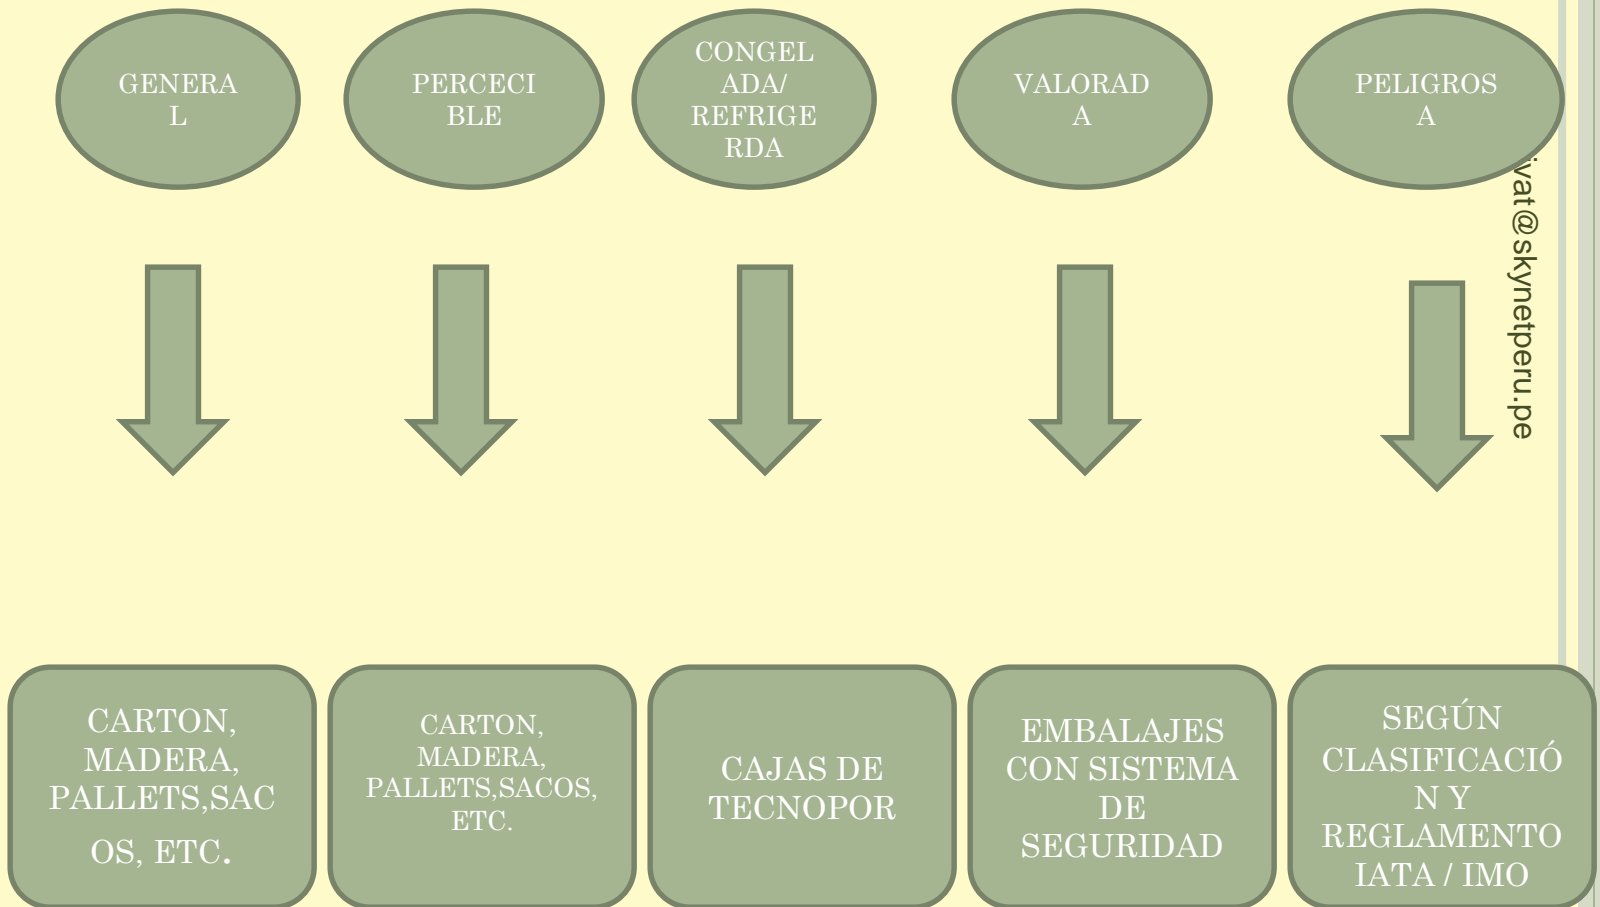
GENERAL

PERCECIBLE

CONGELADA/ REFRIGERDA

VALORADA

PELIGROSA

vat@skynetperu.pe

CARTON, MADERA, PALLETS,SACOS, ETC.

CARTON, MADERA, PALLETS,SACOS, ETC.

CAJAS DE TECNOPOR

EMBALAJES CON SISTEMA DE SEGURIDAD

SEGÚN CLASIFICACIÓN Y REGLAMENTO IATA / IMO